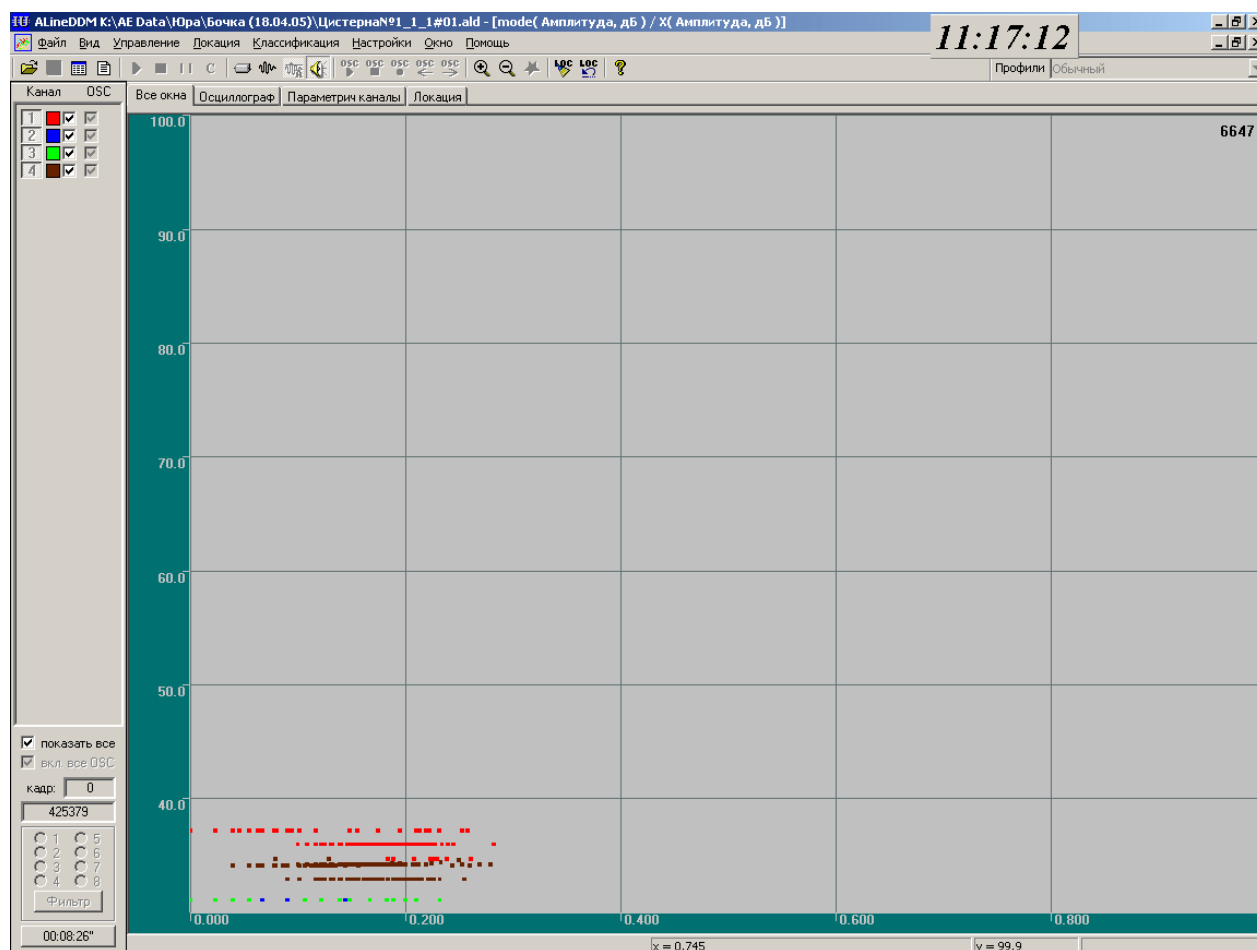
ALineDDM K:\AE Data\Юра\Бочка (18.04.05)\Цистерна№1_1_1#01.ald - [mode( Амплитуда, дБ ) / X( Амплитуда, дБ )]

11:17:12

Файл Вид Управление Локация Классификация Настройки Окно Помощь

Профили Обычный

Канал OSC

1
2
3
4

Все окна Осциллограф Параметрич каналы Локация

6647

100.0
90.0
80.0
70.0
60.0
50.0
40.0

0.000 0.200 0.400 0.600 0.800

показать все
вкл. все OSC
кадр: 0
425379

1 5
2 6
3 7
4 8

Фильтр

00:08:26"

x = 0.745
y = 99.9